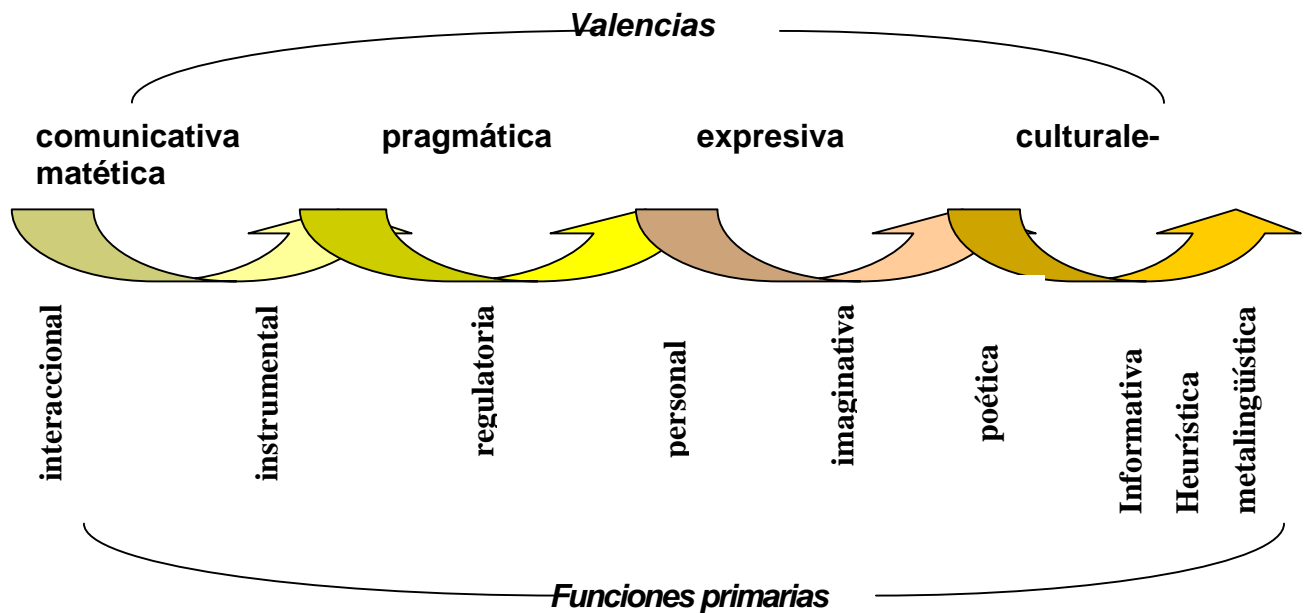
Valencias

comunicativa matética

pragmática

expresiva

culturale-

interaccional

instrumental

regulatoria

personal

imaginativa

poética

Informativa

Heurística

metalingüística

Funciones primarias